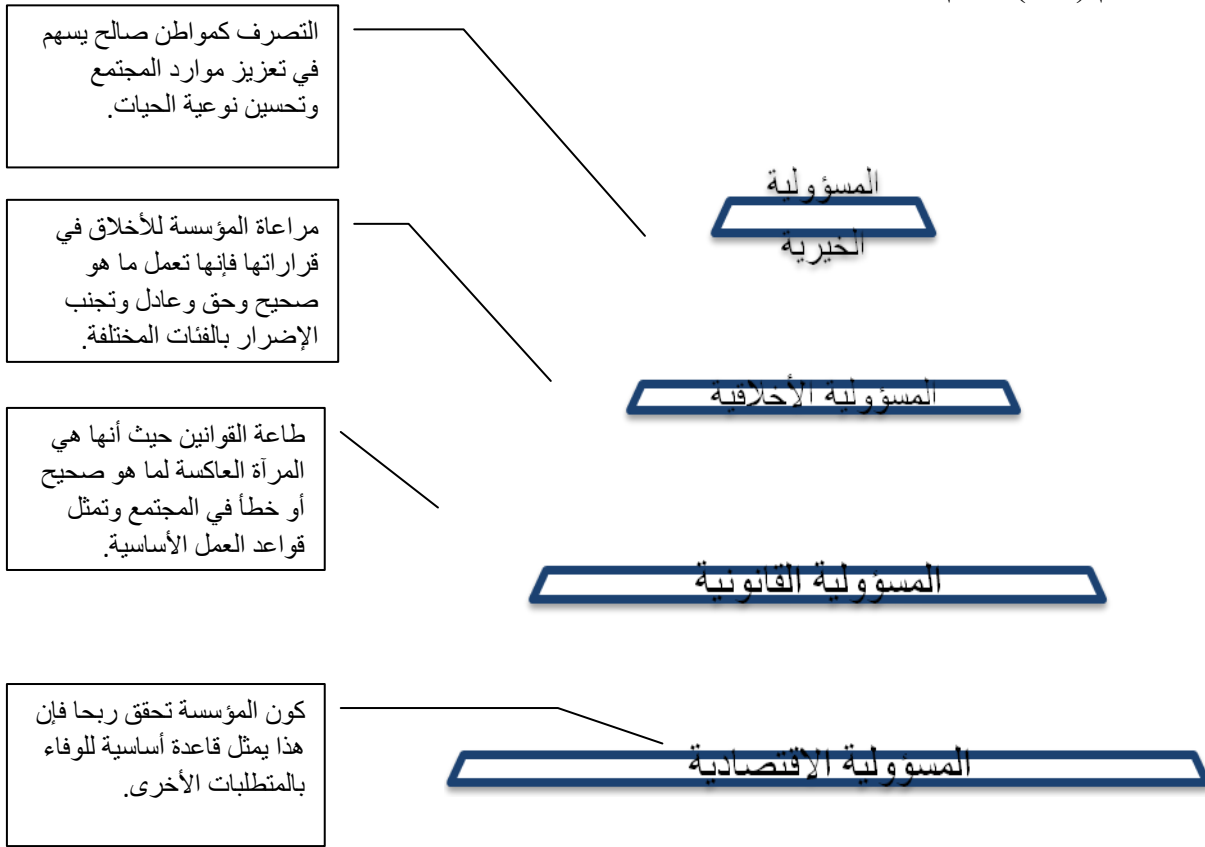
التصرف كمواطن صالح يسهم في تعزيز موارد المجتمع وتحسين نوعية الحيات.

المسؤولية الخيرية

مراعاة المؤسسة للأخلاق في قراراتها فإنها تعمل ما هو صحيح وحق وعادل وتجنب الإضرار بالفئات المختلفة.

المسؤولية الأخلاقية

طاعة القوانين حيث أنها هي المرآة العاكسة لما هو صحيح أو خطأ في المجتمع وتمثل قواعد العمل الأساسية.

المسؤولية القانونية

كون المؤسسة تحقق ربحا فإن هذا يمثل قاعدة أساسية للوفاء بالمتطلبات الأخرى.

المسؤولية الاقتصادية